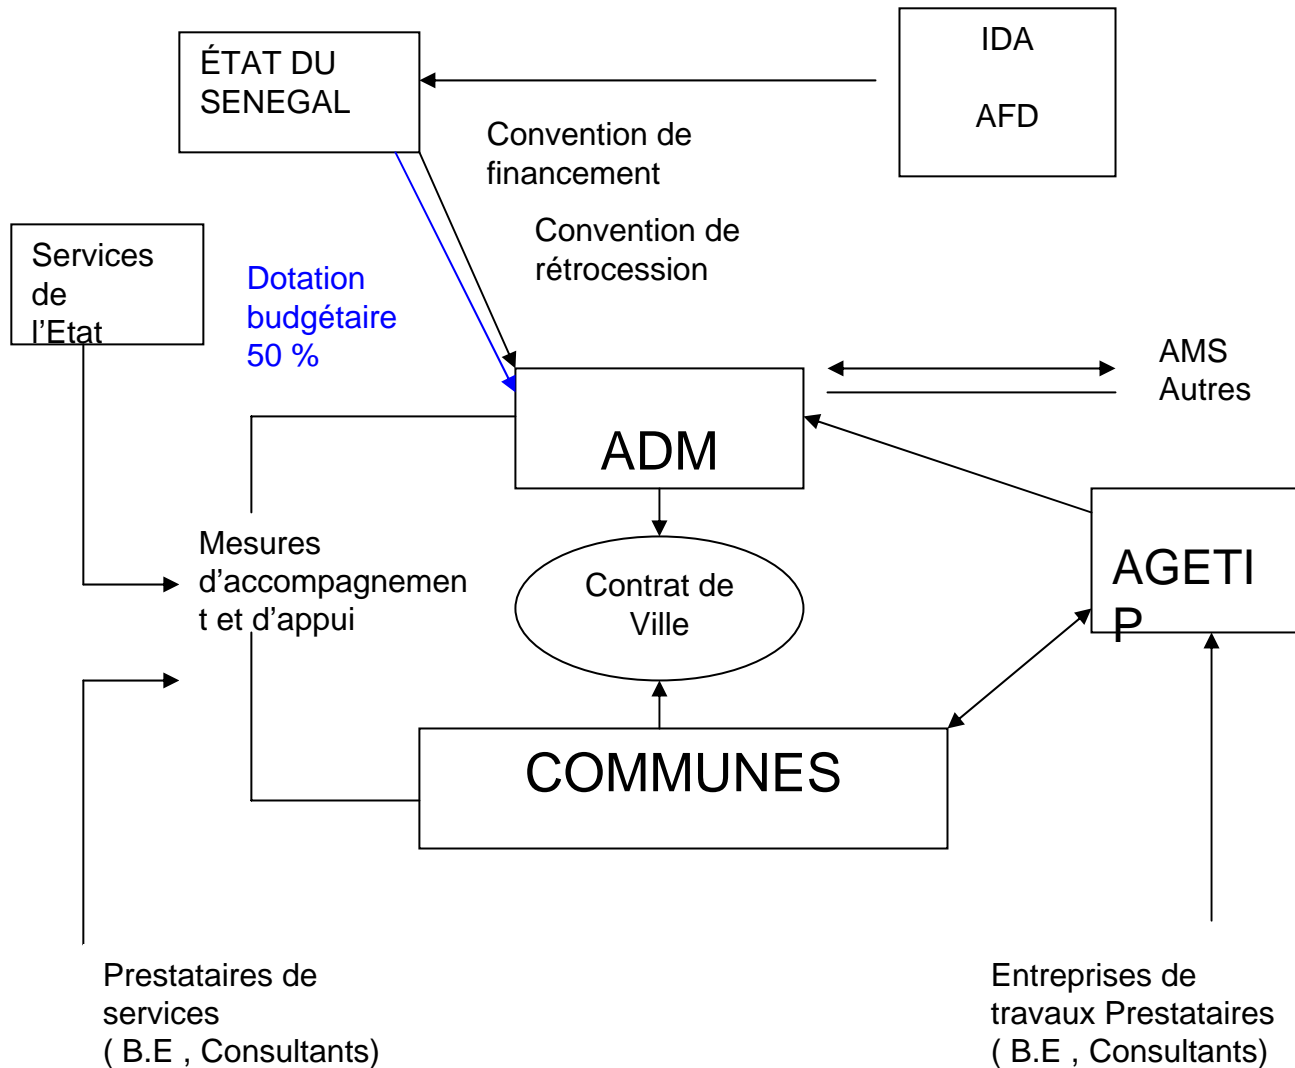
ÉTAT DU SENEGAL

IDA

AFD

Convention de financement

Convention de rétrocession

Services de l'Etat

Dotation budgétaire 50 %

AMS
Autres

ADM

Mesures d'accompagnement et d'appui

Contrat de Ville

AGETIP

COMMUNES

Prestataires de services ( B.E , Consultants)

Entreprises de travaux Prestataires ( B.E , Consultants)